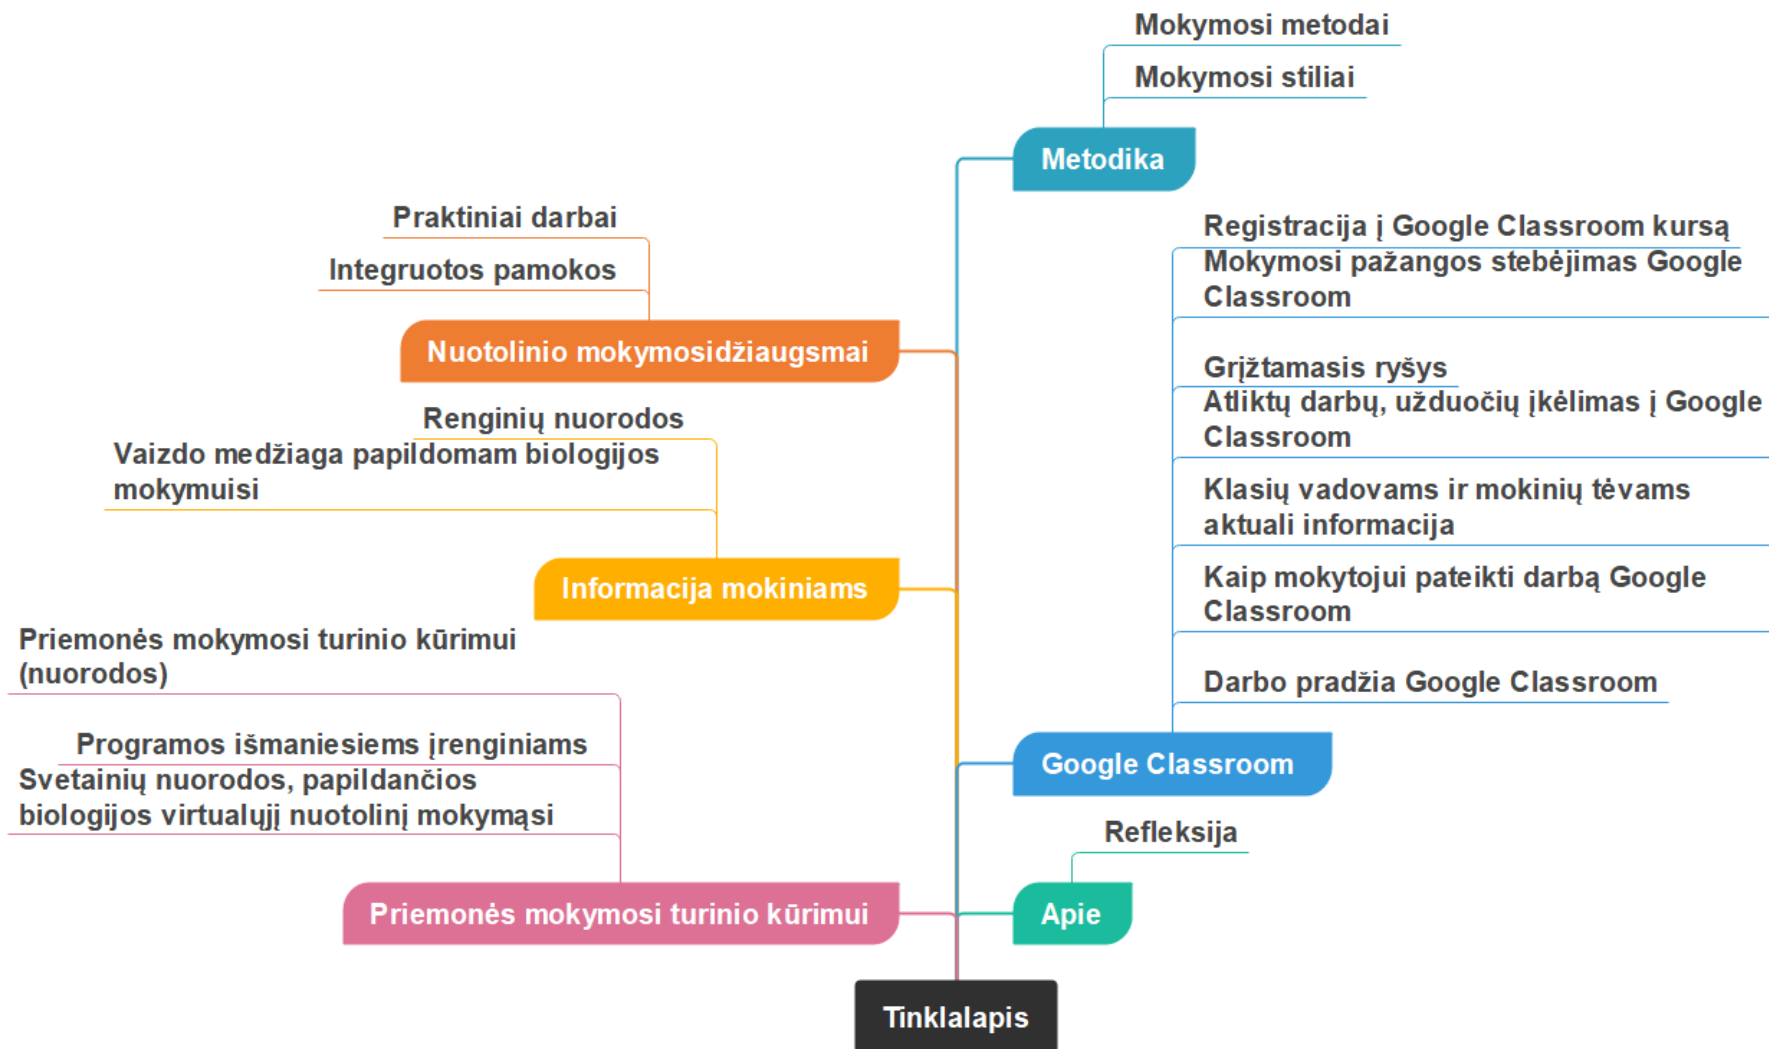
Mokymosi metodai

Mokymosi stiliai

Metodika

Praktiniai darbai

Integruotos pamokos

Nuotolinio mokymosidžiaugsmai

Registracija į Google Classroom kursą

Mokymosi pažangos stebėjimas Google Classroom

Grįžtamasis ryšys

Atliktų darbų, užduočių įkėlimas į Google Classroom

Klasių vadovams ir mokinių tėvams aktuali informacija

Kaip mokytojui pateikti darbą Google Classroom

Darbo pradžia Google Classroom

Renginių nuorodos

Vaizdo medžiaga papildomam biologijos mokymuisi

Informacija mokiniams

Priemonės mokymosi turinio kūrimui (nuorodos)

Programos išmaniesiems įrenginiams

Svetainių nuorodos, papildančios biologijos virtualųjį nuotolinį mokymąsi

Google Classroom

Refleksija

Apie

Priemonės mokymosi turinio kūrimui

Tinklalapis